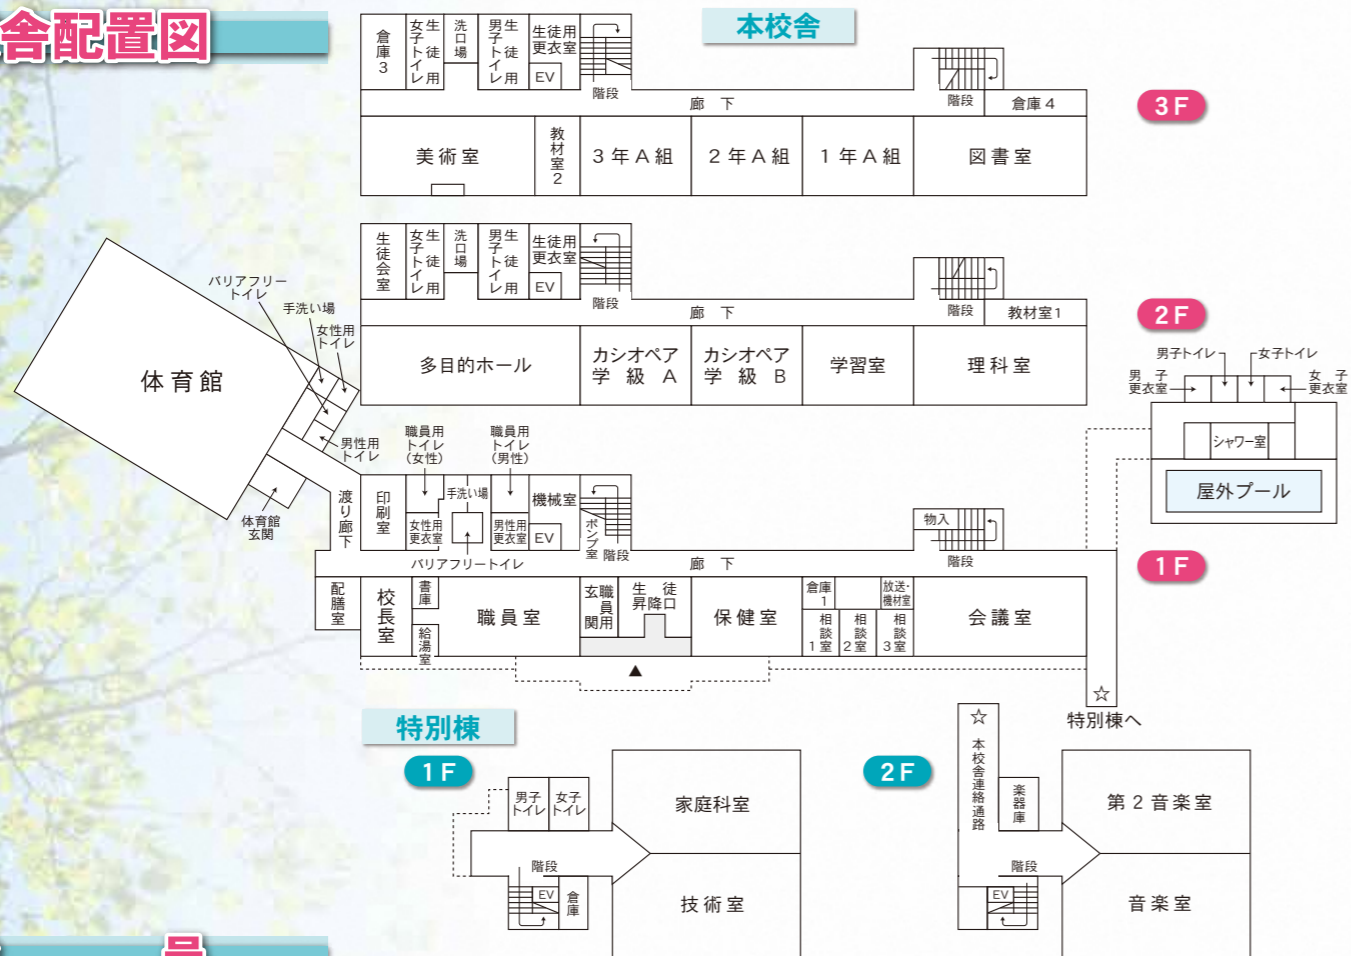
舎配置図

本校舎

3F

倉庫3
女子トイレ
生徒用
洗口場
男子トイレ
生徒用
生徒用更衣室
EV
階段
廊下
階段
倉庫4
美術室
教材室2
3年A組
2年A組
1年A組
図書室

2F

生徒会室
女子トイレ
生徒用
洗口場
男子トイレ
生徒用
生徒用更衣室
EV
階段
廊下
階段
教材室1
多目的ホール
カシオペア学級A
カシオペア学級B
学習室
理科室

バリアフリートイレ
手洗い場
女性用トイレ
体育館
男性用トイレ
体育館玄関
渡り廊下

男子トイレ
女子トイレ
男子更衣室
女子更衣室
シャワー室
屋外プール

1F

職員用トイレ(女性)
職員用トイレ(男性)
印刷室
手洗い場
女性用更衣室
男性用更衣室
EV
機械室
ポンプ室
階段
物入
階段
バリアフリートイレ
廊下
配膳室
校長室
書庫
給湯室
職員室
職員玄関
生徒昇降口
保健室
倉庫1
放送・機材室
相談1室
相談2室
相談3室
会議室
☆
特別棟へ

特別棟

1F

男子トイレ
女子トイレ
階段
EV
倉庫
家庭科室
技術室

2F

☆
本校舎連絡通路
楽器庫
階段
EV
第2音楽室
音楽室